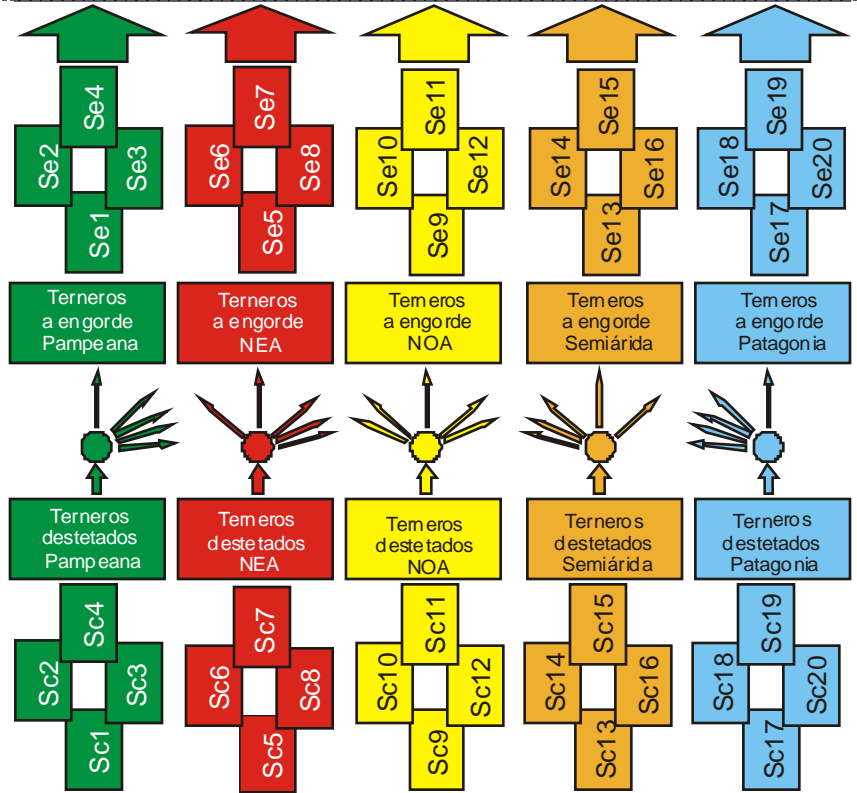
Se4
Se2
Se3
Se1

Se7
Se6
Se8
Se5

Se11
Se10
Se12
Se9

Se15
Se14
Se16
Se13

Se19
Se18
Se20
Se17

Terneros a engorde Pampeana

Terneros a engorde NEA

Terneros a engorde NOA

Terneros a engorde Semiárida

Terneros a engorde Patagonia

Terneros destetados Pampeana

Terneros destetados NEA

Terneros destetados NOA

Terneros destetados Semiárida

Terneros destetados Patagonia

Sc4
Sc2
Sc3
Sc1

Sc7
Sc6
Sc8
Sc5

Sc11
Sc10
Sc12
Sc9

Sc15
Sc14
Sc16
Sc13

Sc19
Sc18
Sc20
Sc17